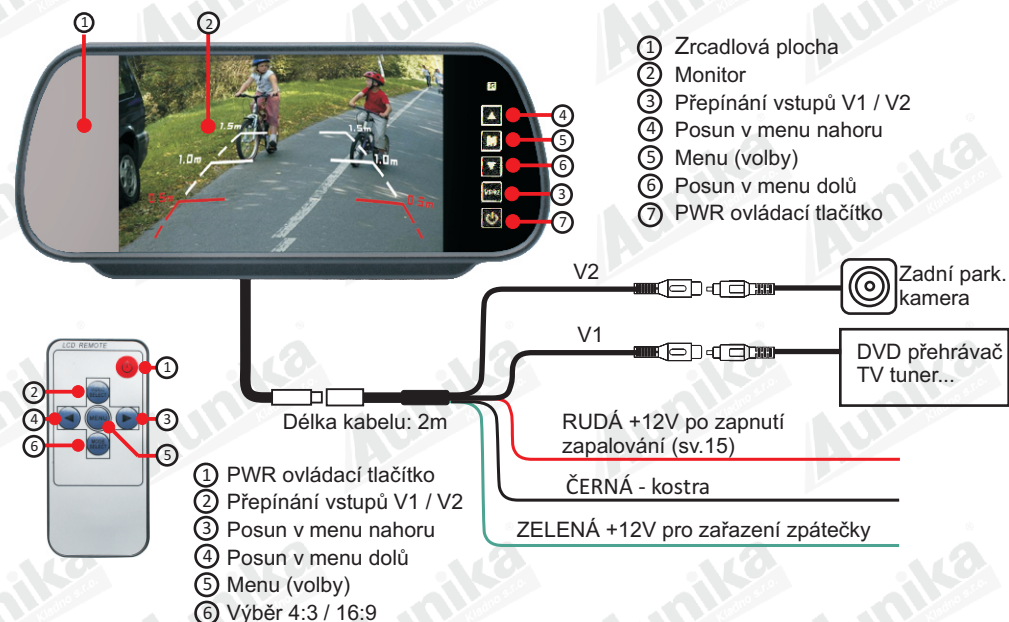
① ②

① Zrcadlová plocha
② Monitor
③ Přepínání vstupů V1 / V2
④ Posun v menu nahoru
⑤ Menu (volby)
⑥ Posun v menu dolů
⑦ PWR ovládací tlačítko

1.5m 1.5m 1.0m 1.0m 0.5m 0.5m

④ ⑤ ⑥ ③ ⑦

V2

Zadní park. kamera

V1

DVD přehrávač TV tuner...

LCD REMOTE

①
②
④ ③
⑥ ⑤

Délka kabelu: 2m

RUDÁ +12V po zapnutí zapalování (sv.15)

ČERNÁ - kostra

ZELENÁ +12V pro zařazení zpátečky

① PWR ovládací tlačítko
② Přepínání vstupů V1 / V2
③ Posun v menu nahoru
④ Posun v menu dolů
⑤ Menu (volby)
⑥ Výběr 4:3 / 16:9

Aunika